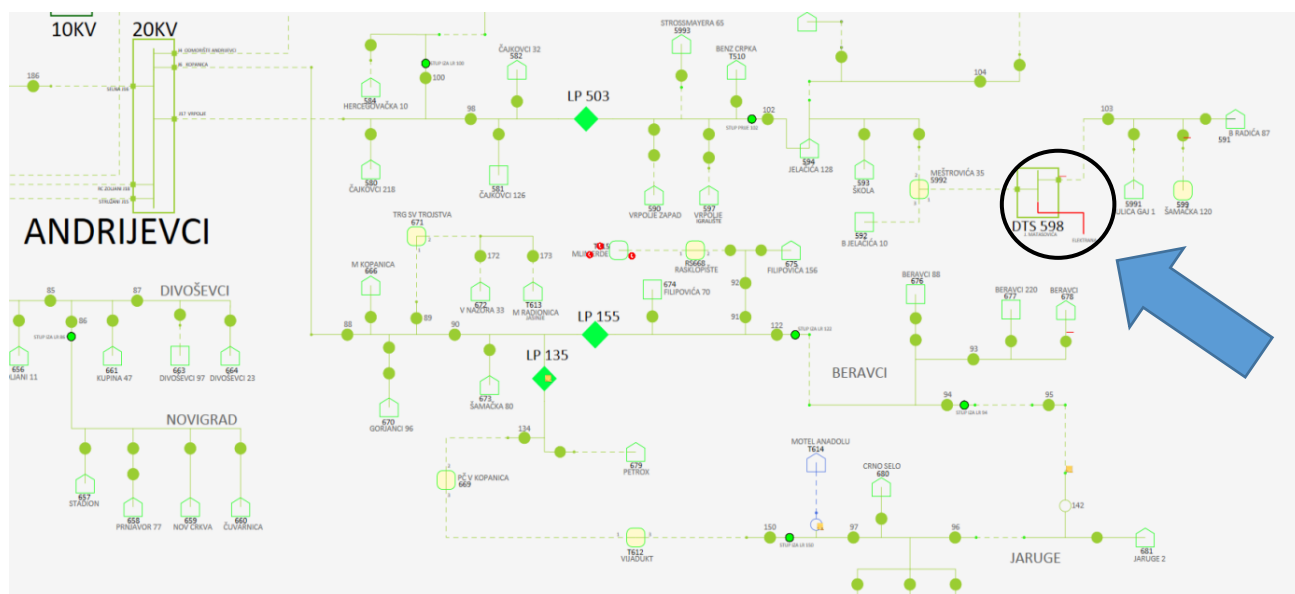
10KV
20KV
M. DONKOVIĆI ANDRIJEVCI
M. KOPANICA
IST VRPOLJE
NC ZOLJANI 158
CETOLOVCI 153
186
SEONA 156
ANDRIJEVCI
584
HERCEGOVAČKA 10
100
STUP IZA LR 100
98
580
ČAJKOVCI 218
582
ČAJKOVCI 32
581
ČAJKOVCI 126
LP 503
STROSSMAYERA 65
5993
BENZ CRPKA
T510
102
STUP PRIJE 102
590
VRPOLJE ZAPAD
597
VRPOLJE
104
594
JELAČIĆA 128
593
ŠKOLA
592
B JELAČIĆA 10
MEŠTROVIĆA 35
5992
103
B RADIĆA 87
591
DTS 598
ELEKTRA
5991
ULICA GAJ 1
599
ŠAMAČKA 120
TRG SV TROJSTVA
671
172
173
622
V NAZORA 33
T613
M RADIONICA
M KOPANICA
666
89
88
90
MLIN RDE
R5668
RASKLOPIŠTE
675
FILIPOVIĆA 156
674
FILIPOVIĆA 70
92
91
122
STUP IZA LR 122
LP 155
LP 135
670
GORJANCI 96
673
ŠAMAČKA 80
134
PČ V KOPANICA
669
679
PETROX
T612
VIJADUKT
150
STUP IZA LR 150
MOTEL ANADOLU
T614
97
CRNO SELO
680
96
JARUGE
681
JARUGE 2
142
BERAVCI
BERAVCI 88
676
BERAVCI 220
677
BERAVCI
678
93
94
STUP IZA LR 94
95
85
87
DIVOŠEVCI
86
STUP IZA LR 86
656
LJANI 11
661
KUPINA 47
663
DIVOŠEVCI 97
664
DIVOŠEVCI 23
NOVIGRAD
657
STADION
658
PRNJAVOR 77
659
NOV CRKVA
660
ČUVARNICA